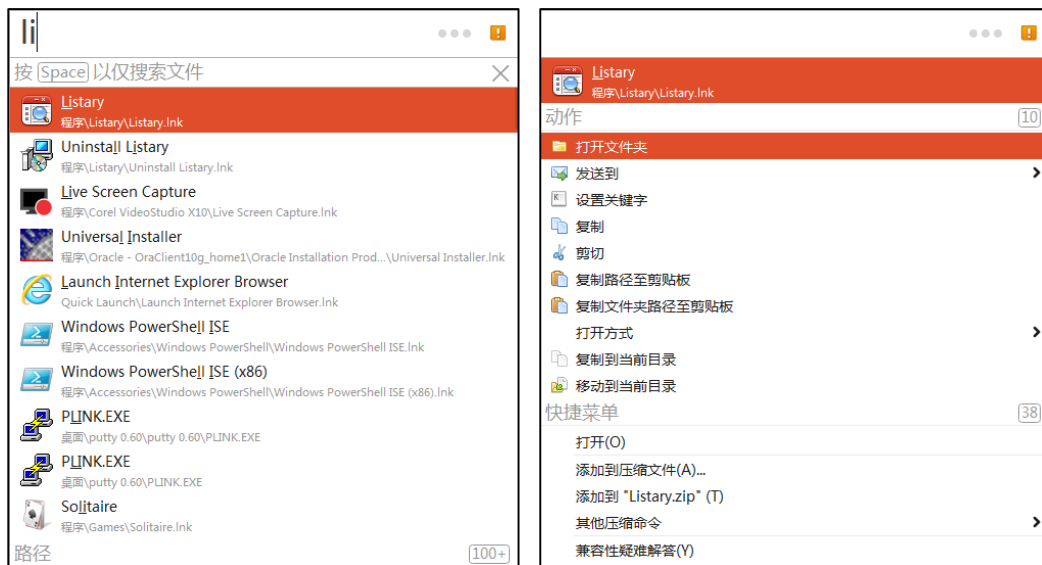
li

按 Space 以仅搜索文件

Listary
程序\Listary\Listary.lnk

Uninstall Listary
程序\Listary\Uninstall Listary.lnk

Live Screen Capture
程序\Corel VideoStudio X10\Live Screen Capture.lnk

Universal Installer
程序\Oracle - OraClient10g_home1\Oracle Installation Prod...\Universal Installer.lnk

Launch Internet Explorer Browser
Quick Launch\Launch Internet Explorer Browser.lnk

Windows PowerShell ISE
程序\Accessories\Windows PowerShell\Windows PowerShell ISE.lnk

Windows PowerShell ISE (x86)
程序\Accessories\Windows PowerShell\Windows PowerShell ISE (x86).lnk

PLINK.EXE
桌面\putty 0.60\putty 0.60\PLINK.EXE

PLINK.EXE
桌面\putty 0.60\PLINK.EXE

Solitaire
程序\Games\Solitaire.lnk

路径 100+

Listary
程序\Listary\Listary.lnk

动作 10

打开文件夹
发送到
设置关键字
复制
剪切
复制路径至剪贴板
复制文件夹路径至剪贴板
打开方式
复制到当前目录
移动到当前目录

快捷菜单 38

打开(O)
添加到压缩文件(A)...
添加到 "Listary.zip" (T)
其他压缩命令
兼容性疑难解答(Y)